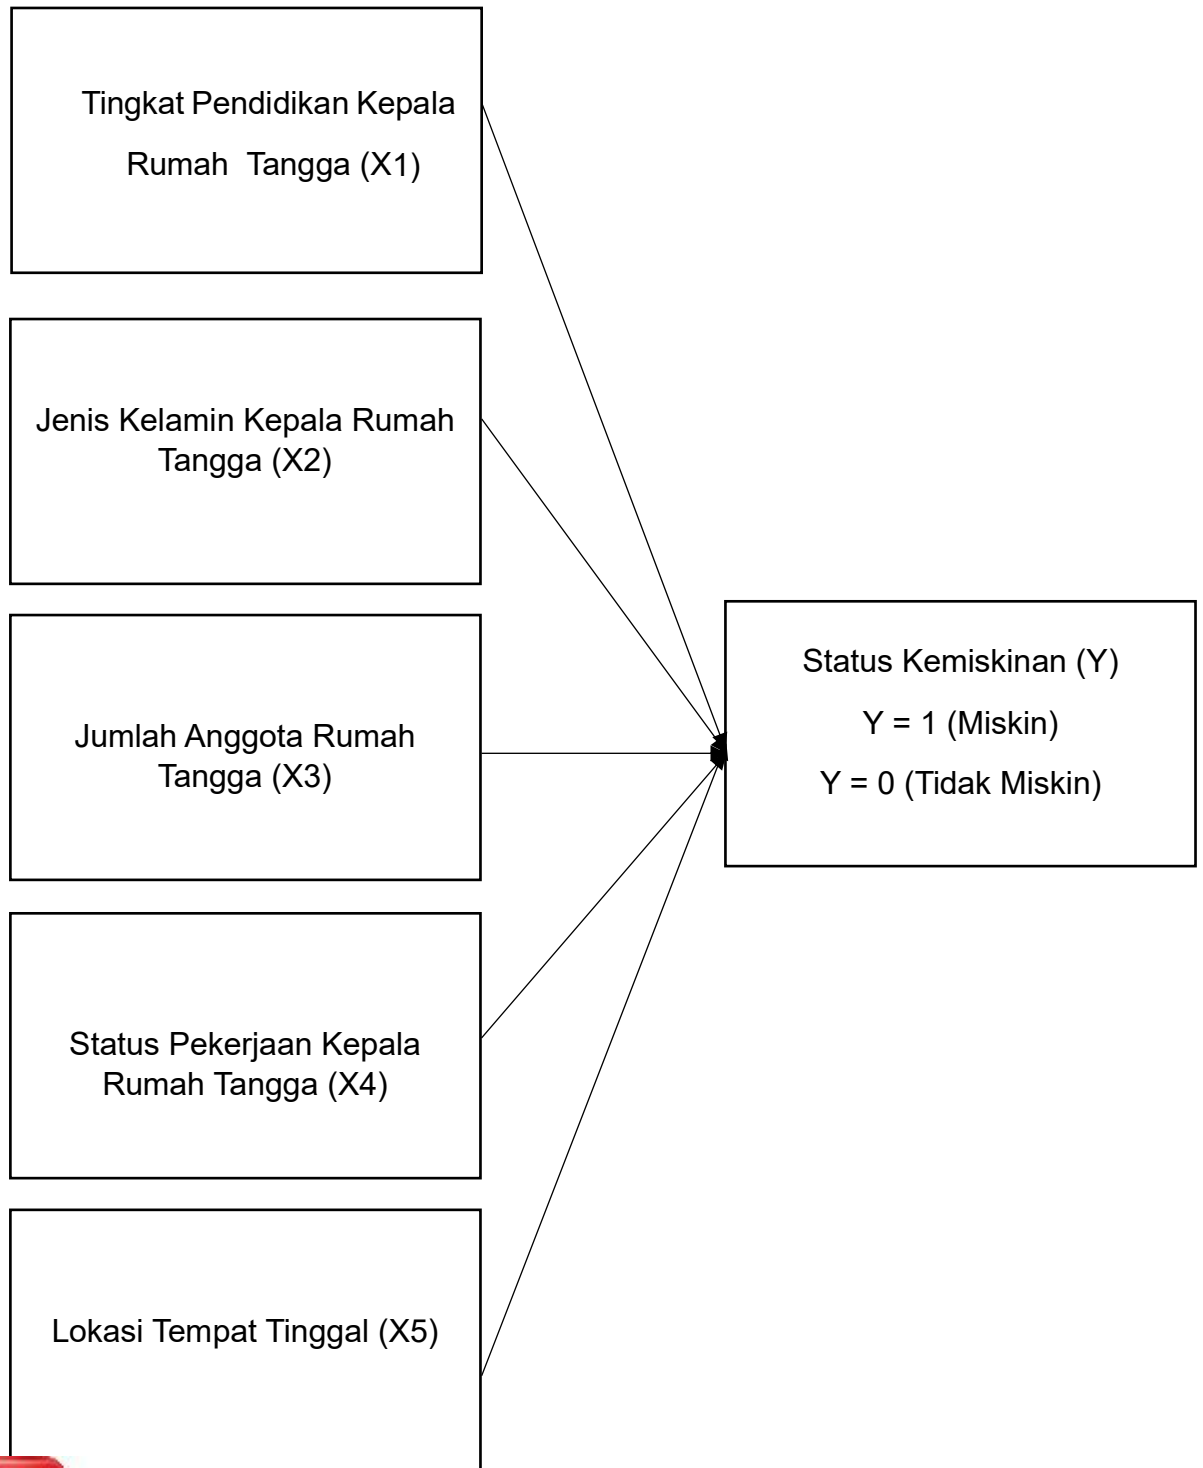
Tingkat Pendidikan Kepala Rumah Tangga (X1)

Jenis Kelamin Kepala Rumah Tangga (X2)

Jumlah Anggota Rumah Tangga (X3)

Status Pekerjaan Kepala Rumah Tangga (X4)

Lokasi Tempat Tinggal (X5)

Status Kemiskinan (Y)

Y = 1 (Miskin)

Y = 0 (Tidak Miskin)